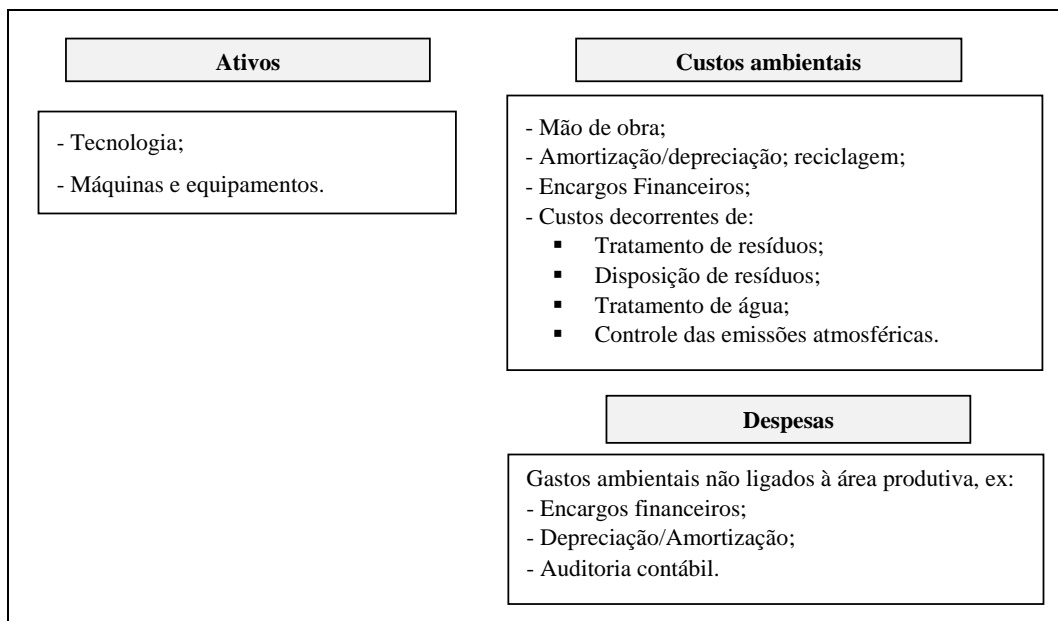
**Ativos**

- Tecnologia;
- Máquinas e equipamentos.

**Custos ambientais**

- Mão de obra;
- Amortização/depreciação; reciclagem;
- Encargos Financeiros;
- Custos decorrentes de:
  - Tratamento de resíduos;
  - Disposição de resíduos;
  - Tratamento de água;
  - Controle das emissões atmosféricas.

**Despesas**

Gastos ambientais não ligados à área produtiva, ex:
- Encargos financeiros;
- Depreciação/Amortização;
- Auditoria contábil.